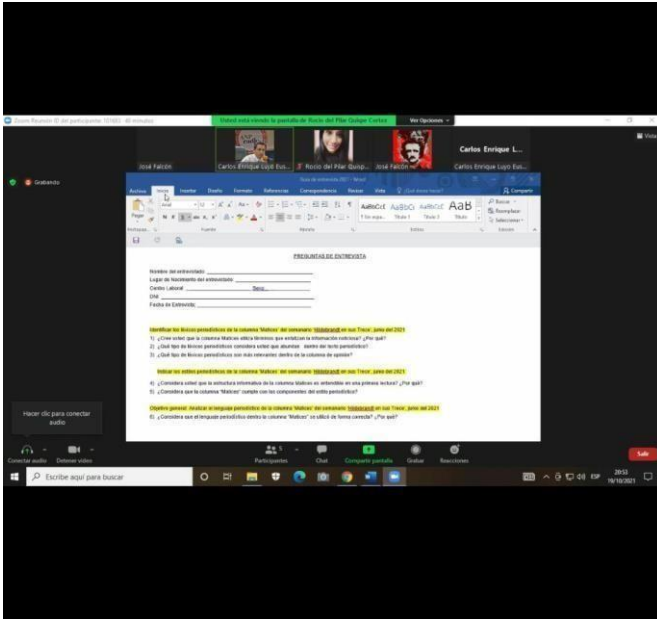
Zoom Reunión ID del participante: 101983 · 40 minutos

Usted está viendo la pantalla de Rocío del Pilar Quispe Cortez

Ver Opciones

José Falcón

Carlos Enrique Lujo Eus...

Rocío del Pilar Quisp...

José Falcón

Carlos Enrique L...

Carlos Enrique Lujo Eus...

Grabando

Archivo Inicio Insertar Diseño Formato Referencias Correspondencia Revisar Vista ¿Qué desea hacer?

Compartir

Pegar

Portapapeles Fuente Párrafo Estilos Edición

AaBbCcL AaBbCc AaBbCcC AaB

1 Sin espa... Título 1 Título 2 Título

Buscar Reemplazar Seleccionar

PREGUNTAS DE ENTREVISTA

Nombre del entrevistado: ________________

Lugar de Nacimiento del entrevistado: ________________

Centro Laboral: ________ Sexo: ________

DNI: ________________

Fecha de Entrevista: ________________

Identificar los léxicos periodísticos de la columna "Matices" del semanario Hildebrandt en sus Trece, junio del 2021

1) ¿Cree usted que la columna Matices utiliza términos que enriquecen la información noticiosa? ¿Por qué?

2) ¿Qué tipo de léxicos periodísticos considera usted que abundan dentro del texto periodístico?

3) ¿Qué tipo de léxicos periodísticos son más relevantes dentro de la columna de opinión?

Indicar los estilos periodísticos de la columna "Matices" del semanario Hildebrandt en sus Trece, junio del 2021

4) ¿Considera usted que la estructura informativa de la columna Matices es entendible en una primera lectura? ¿Por qué?

5) ¿Considera que la columna "Matices" cumple con los componentes del estilo periodístico?

Objetivo general: Analizar el lenguaje periodístico de la columna "Matices" del semanario Hildebrandt en sus Trece, junio del 2021

6) ¿Considera que el lenguaje periodístico dentro de la columna "Matices" se utilizó de forma correcta? ¿Por qué?

Hacer clic para conectar audio

Conectar audio Detener video Participantes 5 Chat Compartir pantalla Grabar Reacciones Salir

Escribe aquí para buscar

ESP 20:53 19/10/2021